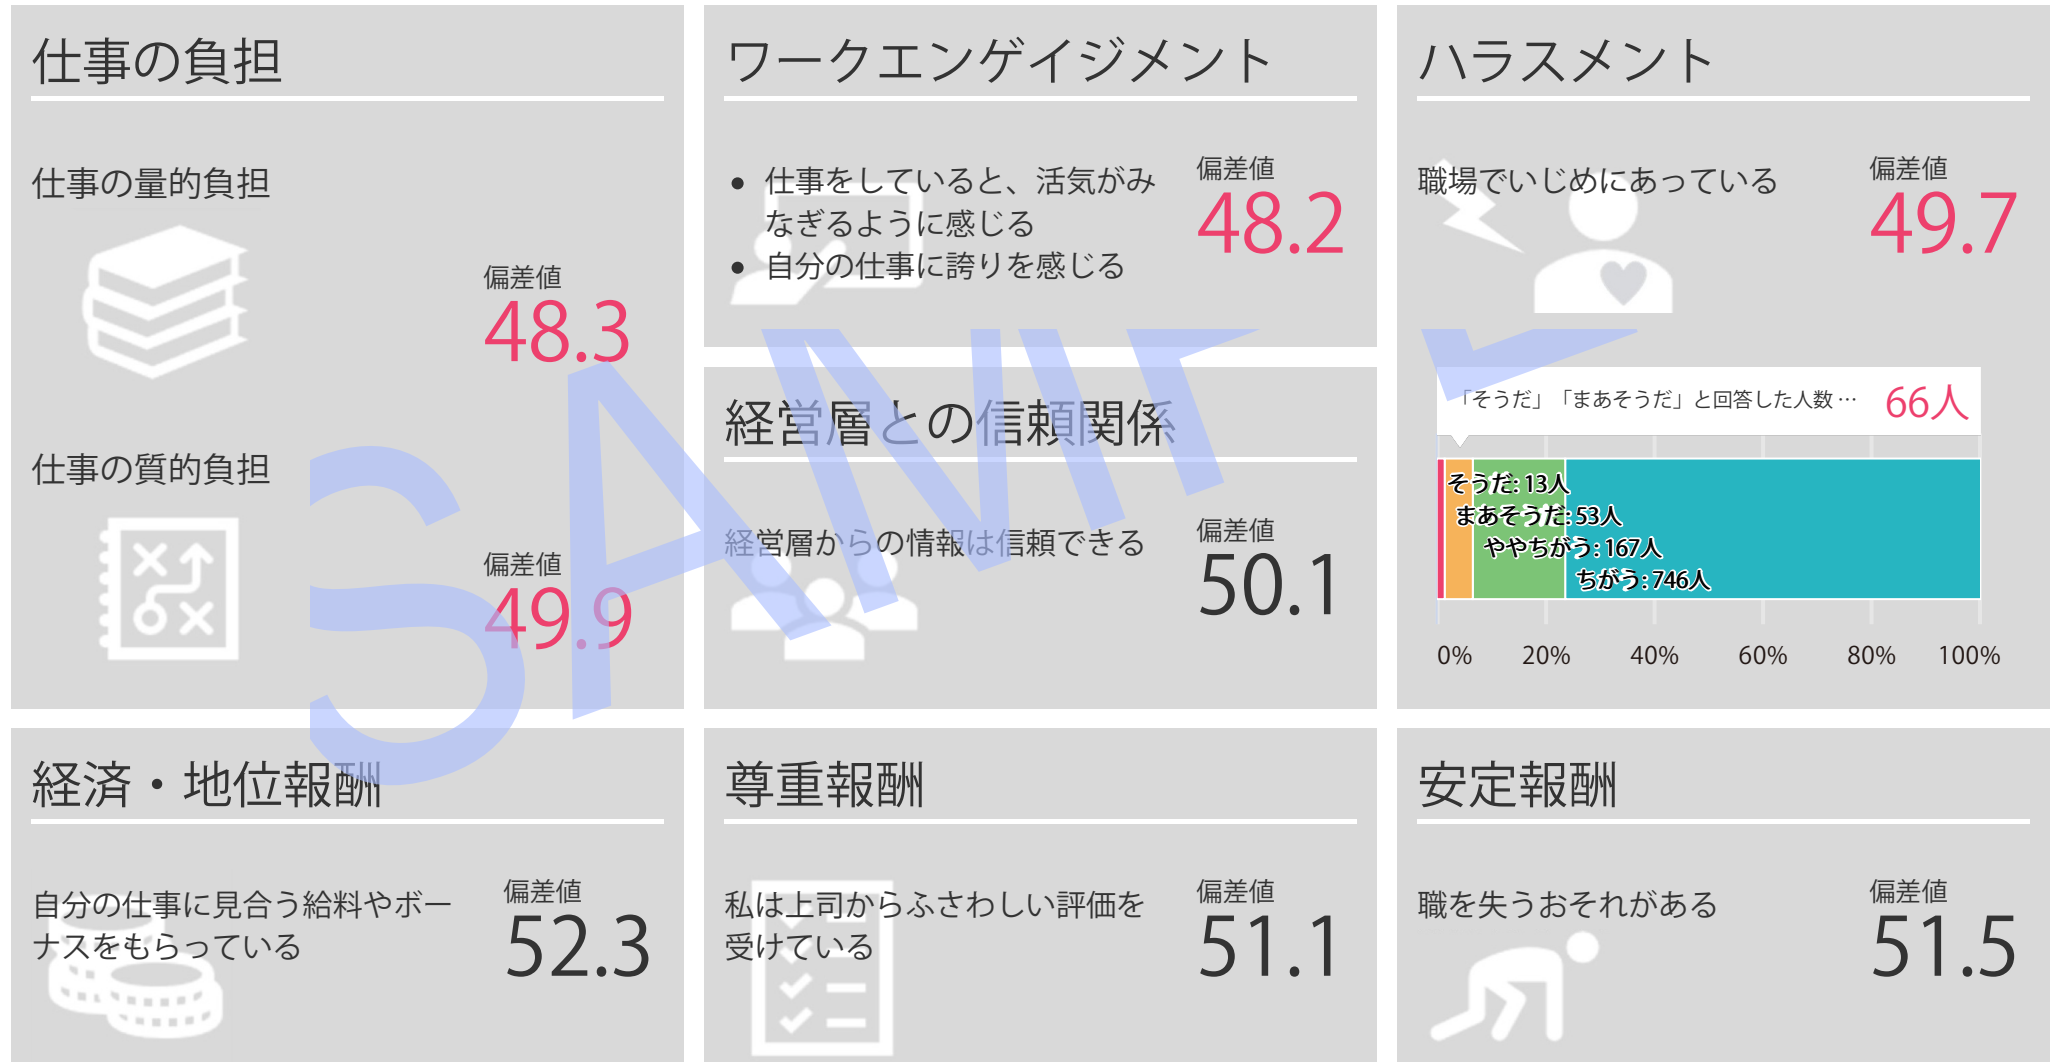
仕事の負担

仕事の量的負担

偏差値
48.3

仕事の質的負担

偏差値
49.9

ワークエンゲイジメント

• 仕事をしていると、活気がみなぎるように感じる
• 自分の仕事に誇りを感じる

偏差値
48.2

経営層との信頼関係

経営層からの情報は信頼できる

偏差値
50.1

ハラスメント

職場でいじめにあっている

偏差値
49.7

「そうだ」「まあそうだ」と回答した人数… 66人

そうだ: 13人
まあそうだ: 53人
ややちがう: 167人
ちがう: 746人

0% 20% 40% 60% 80% 100%

経済・地位報酬

自分の仕事に見合う給料やボーナスをもらっている

偏差値
52.3

尊重報酬

私は上司からふさわしい評価を受けている

偏差値
51.1

安定報酬

職を失うおそれがある

偏差値
51.5

SAMP